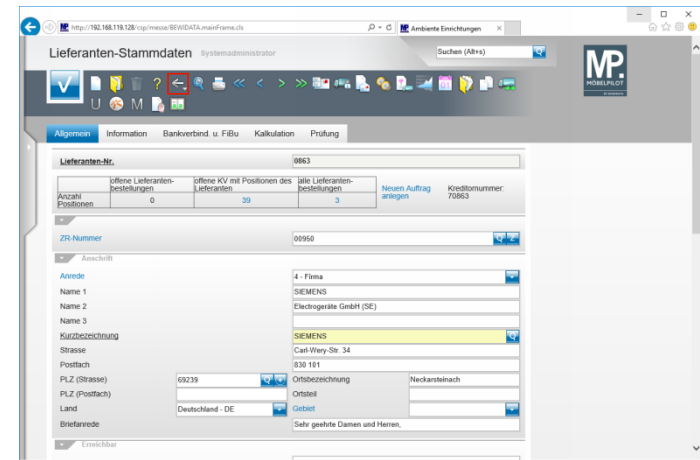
http://192.168.119.128/csp/messe/BEWIDATA.mainFrame.cls
Ambiente Einrichtungen

Lieferanten-Stammdaten Systemadministrator

Suchen (Alt+s)

MP. MÖBELPILOT

U M

Allgemein Information Bankverbind. u. FiBu Kalkulation Prüfung

Lieferanten-Nr. 0863

| | offene Lieferanten-bestellungen | offene KV mit Positionen des Lieferanten | alle Lieferanten-bestellungen |
|---|---|---|---|
| Anzahl Positionen | 0 | 39 | 3 |

Neuen Auftrag anlegen

Kreditnummer: 70863

ZR-Nummer 00950

Anschrift

Anrede 4 - Firma
Name 1 SIEMENS
Name 2 Electrogeräte GmbH (SE)
Name 3
Kurzbezeichnung SIEMENS
Strasse Carl-Wery-Str. 34
Postfach 830 101
PLZ (Strasse) 69239 Ortsbezeichnung Neckarsteinach
PLZ (Postfach) Ortsteil
Land Deutschland - DE Gebiet
Briefanrede Sehr geehrte Damen und Herren,

Erreichbar